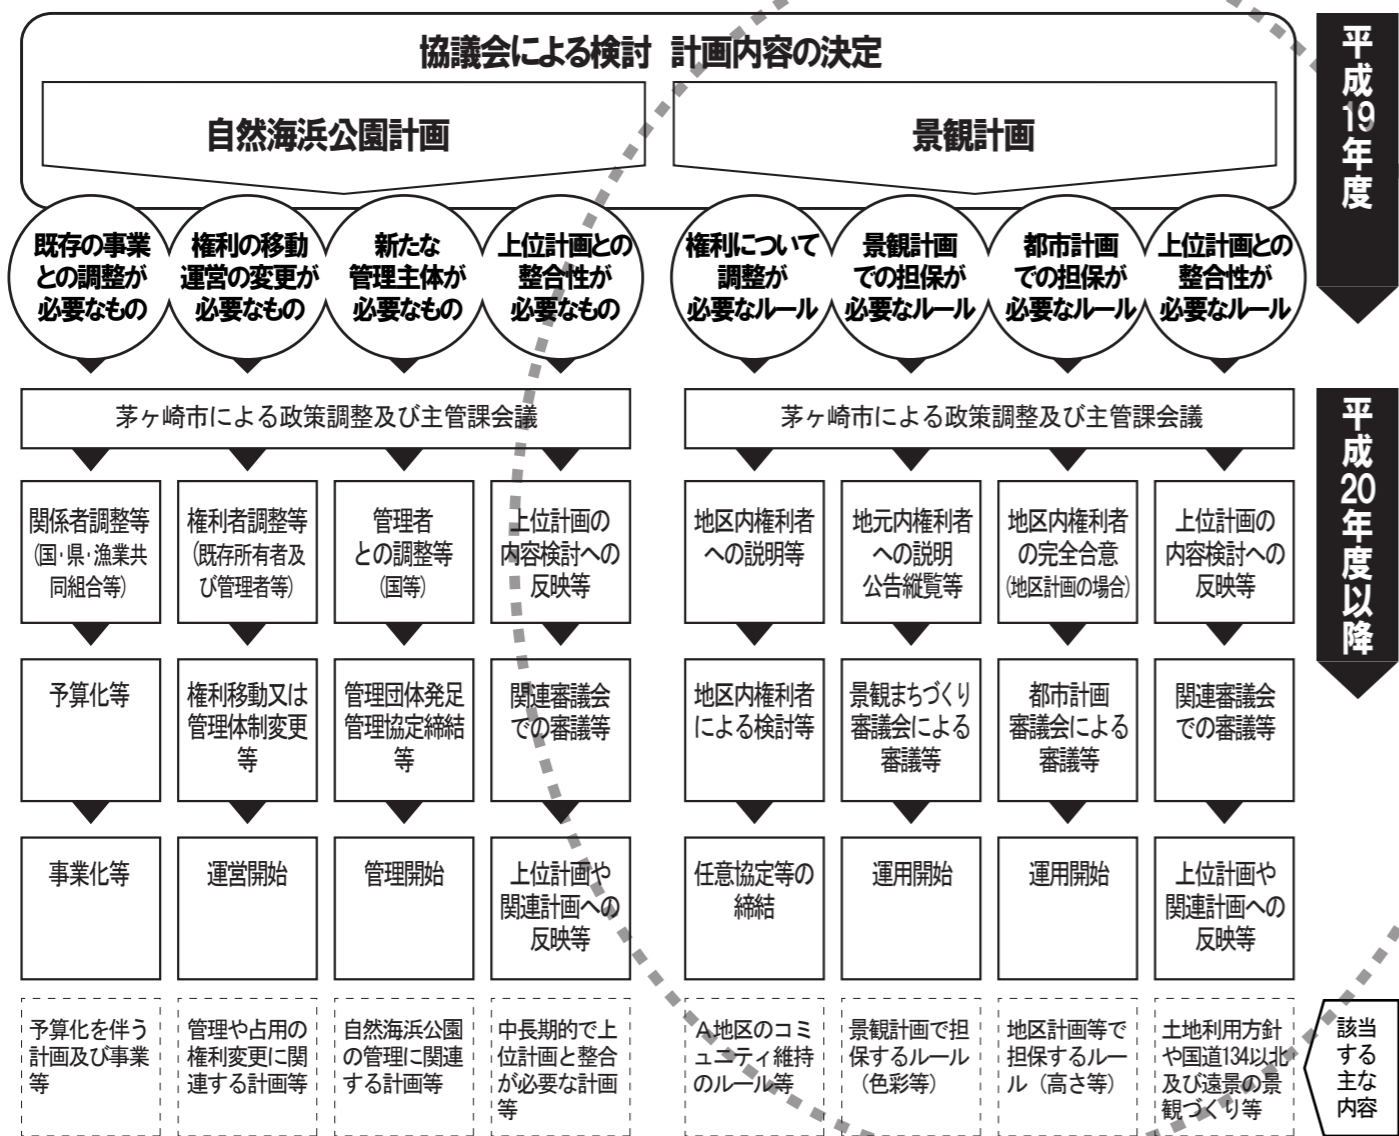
協議会による検討 計画内容の決定

自然海浜公園計画

景観計画

平成19年度

既存の事業との調整が必要なもの

権利の移動運営の変更が必要なもの

新たな管理主体が必要なもの

上位計画との整合性が必要なもの

権利について調整が必要なルール

景観計画での担保が必要なルール

都市計画での担保が必要なルール

上位計画との整合性が必要なルール

茅ヶ崎市による政策調整及び主管課会議

茅ヶ崎市による政策調整及び主管課会議

平成20年度以降

関係者調整等(国･県･漁業共同組合等)

権利者調整等(既存所有者及び管理者等)

管理者との調整等(国等)

上位計画の内容検討への反映等

地区内権利者への説明等

地元内権利者への説明公告縦覧等

地区内権利者の完全合意(地区計画の場合)

上位計画の内容検討への反映等

予算化等

権利移動又は管理体制変更等

管理団体発足管理協定締結等

関連審議会での審議等

地区内権利者による検討等

景観まちづくり審議会による審議等

都市計画審議会による審議等

関連審議会での審議等

事業化等

運営開始

管理開始

上位計画や関連計画への反映等

任意協定等の締結

運用開始

運用開始

上位計画や関連計画への反映等

予算化を伴う計画及び事業等

管理や占用の権利変更に関連する計画等

自然海浜公園の管理に関連する計画等

中長期的で上位計画と整合が必要な計画等

A地区のコミュニティ維持のルール等

景観計画で担保するルール(色彩等)

地区計画等で担保するルール(高さ等)

土地利用方針や国道134以北及び遠景の景観づくり等

該当する主な内容